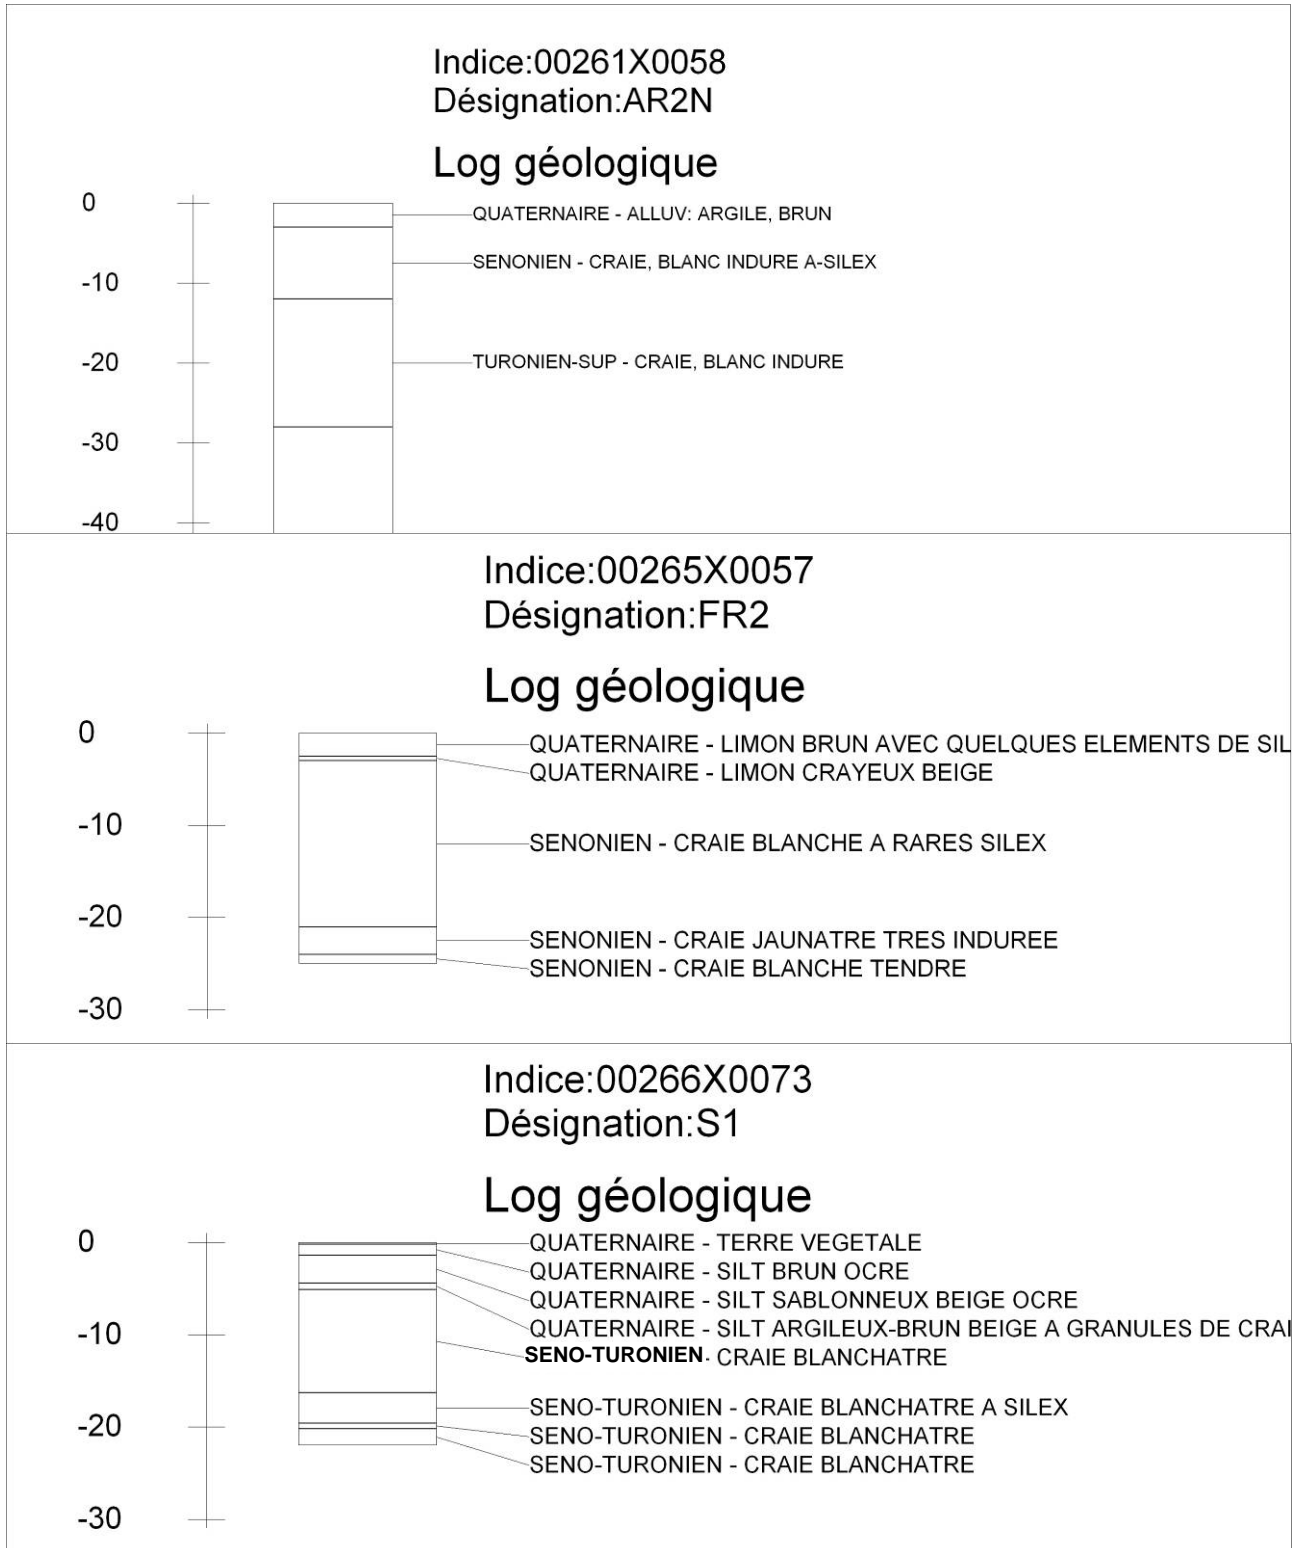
Indice:00261X0058
Désignation:AR2N

Log géologique

0
-10
-20
-30
-40

QUATERNAIRE - ALLUV: ARGILE, BRUN
SENONIEN - CRAIE, BLANC INDURE A-SILEX
TURONIEN-SUP - CRAIE, BLANC INDURE

Indice:00265X0057
Désignation:FR2

Log géologique

0
-10
-20
-30

QUATERNAIRE - LIMON BRUN AVEC QUELQUES ELEMENTS DE SIL
QUATERNAIRE - LIMON CRAYEUX BEIGE
SENONIEN - CRAIE BLANCHE A RARES SILEX
SENONIEN - CRAIE JAUNATRE TRES INDUREE
SENONIEN - CRAIE BLANCHE TENDRE

Indice:00266X0073
Désignation:S1

Log géologique

0
-10
-20
-30

QUATERNAIRE - TERRE VEGETALE
QUATERNAIRE - SILT BRUN OCRE
QUATERNAIRE - SILT SABLONNEUX BEIGE OCRE
QUATERNAIRE - SILT ARGILEUX-BRUN BEIGE A GRANULES DE CRAI
SENO-TURONIEN - CRAIE BLANCHATRE
SENO-TURONIEN - CRAIE BLANCHATRE A SILEX
SENO-TURONIEN - CRAIE BLANCHATRE
SENO-TURONIEN - CRAIE BLANCHATRE